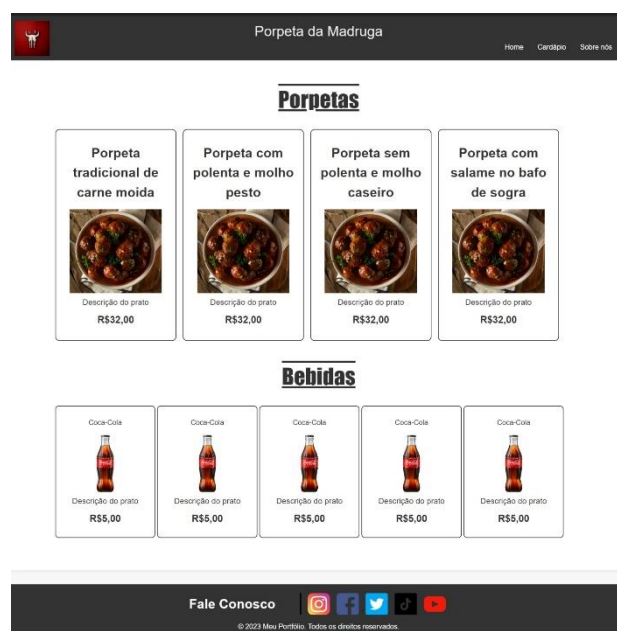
Porpeta da Madruga

Home Cardápio Sobre nós

Porpetas

Porpeta tradicional de carne moida

Descrição do prato

R$32,00

Porpeta com polenta e molho pesto

Descrição do prato

R$32,00

Porpeta sem polenta e molho caseiro

Descrição do prato

R$32,00

Porpeta com salame no bafo de sogra

Descrição do prato

R$32,00

Bebidas

Coca-Cola

Descrição do prato

R$5,00

Coca-Cola

Descrição do prato

R$5,00

Coca-Cola

Descrição do prato

R$5,00

Coca-Cola

Descrição do prato

R$5,00

Coca-Cola

Descrição do prato

R$5,00

Fale Conosco

© 2023 Meu Portfólio. Todos os direitos reservados.